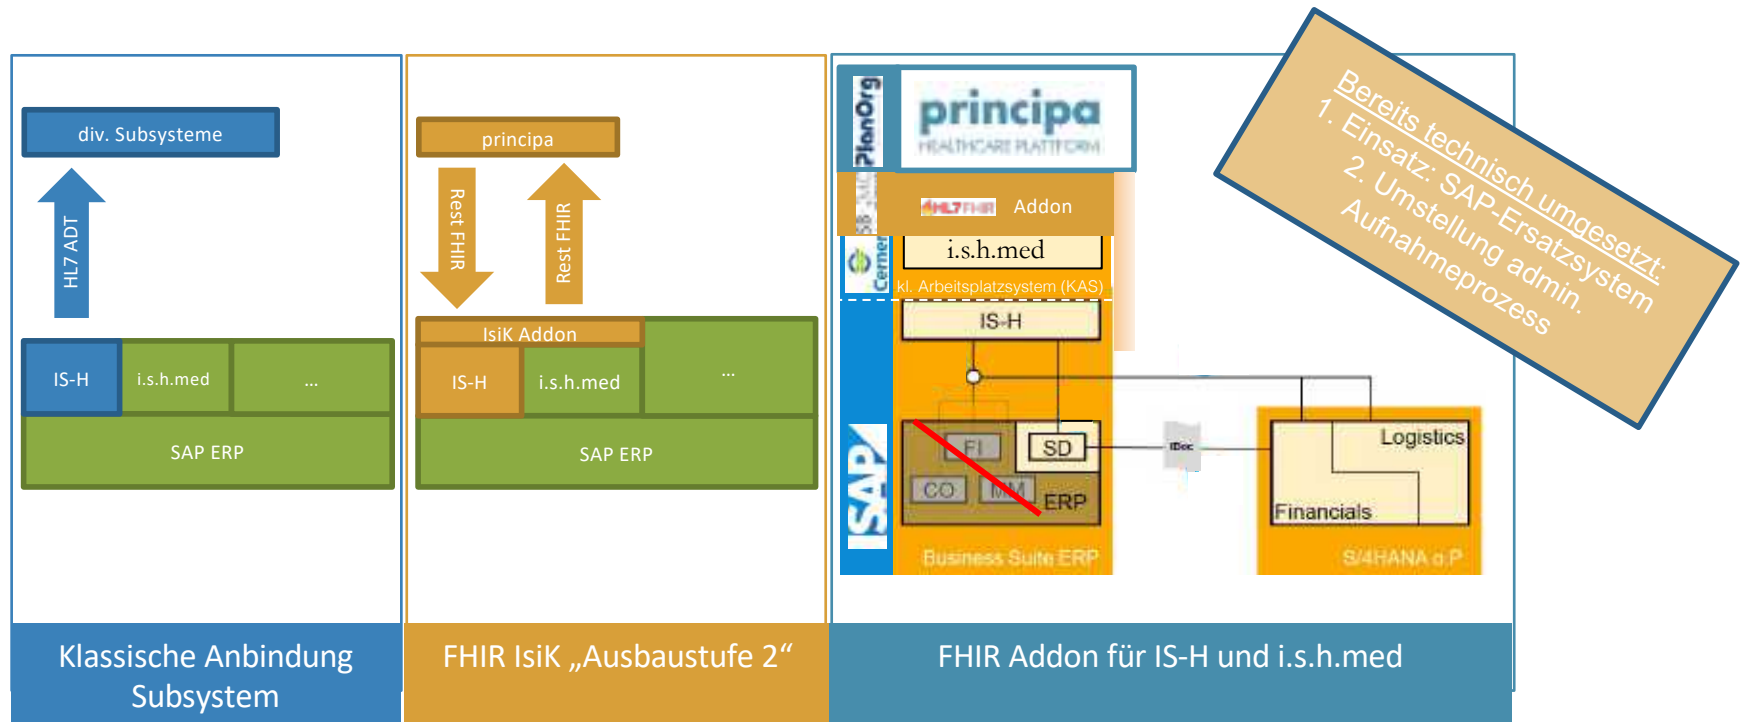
div. Subsysteme

HL7 ADT

IS-H

i.s.h.med

...

SAP ERP

Klassische Anbindung Subsystem

principa

Rest FHIR

Rest FHIR

IsiK Addon

IS-H

i.s.h.med

...

SAP ERP

FHIR IsiK „Ausbaustufe 2“

PlanOrg

principa
HEALTHCARE PLATTFORM

HL7 FHIR Addon

Cerner

i.s.h.med

kl. Arbeitsplatzsystem (KAS)

IS-H

SAP

FI

SD

CO

MM

ERP

Business Suite ERP

IDoc

Logistics

Financials

S/4HANA o.P

Bereits technisch umgesetzt:
1. Einsatz: SAP-Ersatzsystem
2. Umstellung admin. Aufnahmeprozess

FHIR Addon für IS-H und i.s.h.med